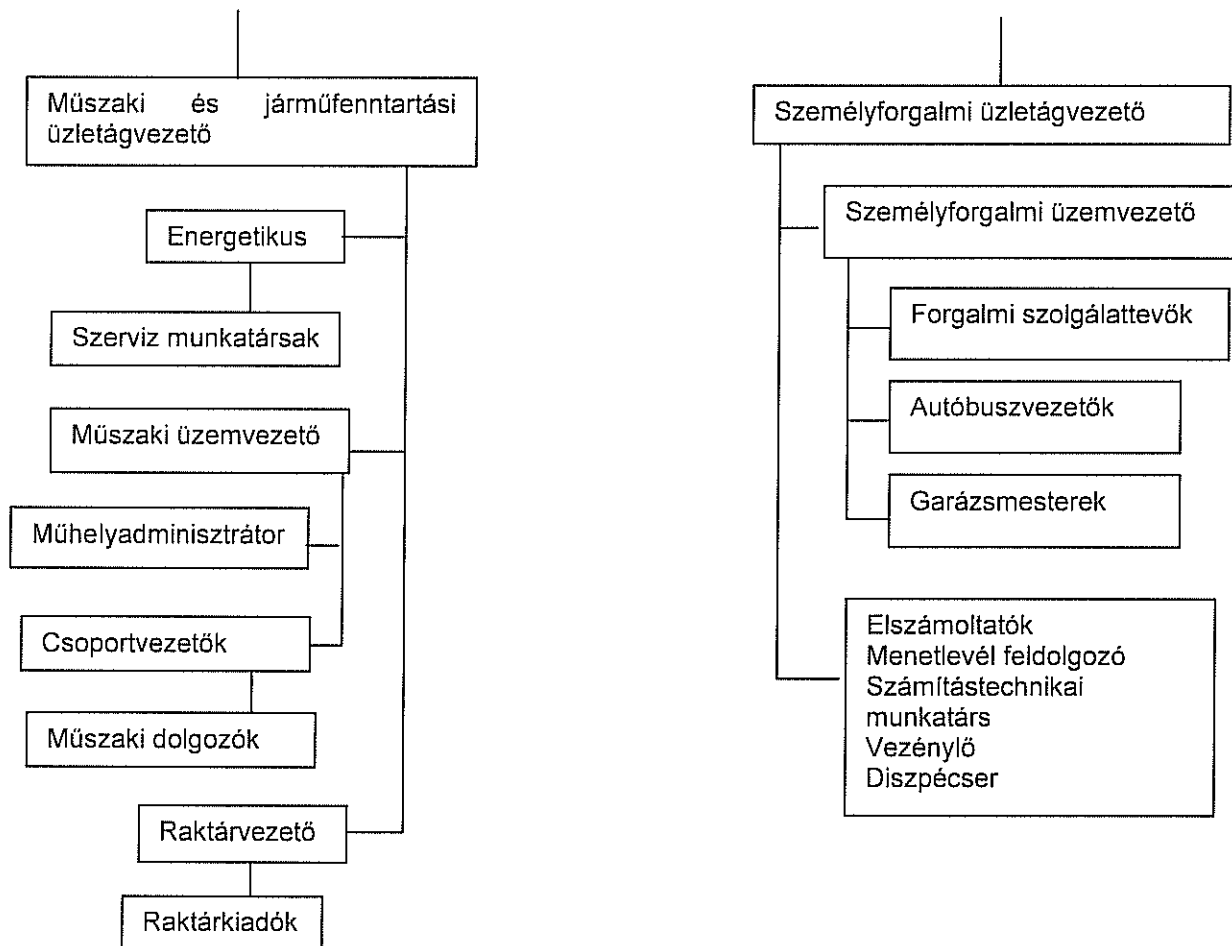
Műszaki és járműfenntartási üzletágvezető

Energetikus

Szerviz munkatársak

Műszaki üzemvezető

Műhelyadminisztrátor

Csoportvezetők

Műszaki dolgozók

Raktárvezető

Raktárkiadók

Személyforgalmi üzletágvezető

Személyforgalmi üzemvezető

Forgalmi szolgálattevők

Autóbuszvezetők

Garázsmesterek

Elszámoltatók
Menetlevél feldolgozó
Számítástechnikai munkatárs
Vezénylő
Diszpécser